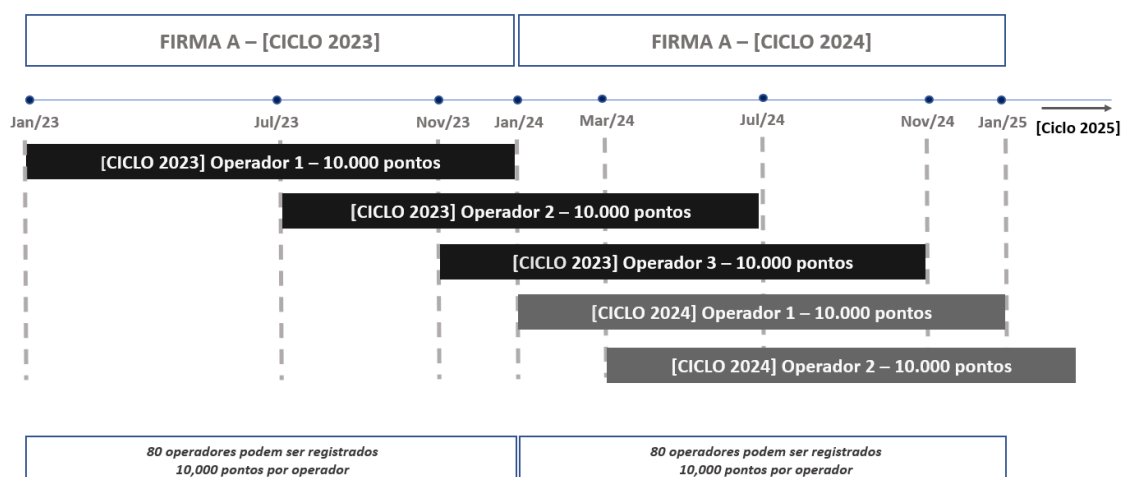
FIRMA A – [CICLO 2023]

FIRMA A – [CICLO 2024]

Jan/23 Jul/23 Nov/23 Jan/24 Mar/24 Jul/24 Nov/24 Jan/25 [Ciclo 2025]

[CICLO 2023] Operador 1 – 10.000 pontos

[CICLO 2023] Operador 2 – 10.000 pontos

[CICLO 2023] Operador 3 – 10.000 pontos

[CICLO 2024] Operador 1 – 10.000 pontos

[CICLO 2024] Operador 2 – 10.000 pontos

80 operadores podem ser registrados
10,000 pontos por operador

80 operadores podem ser registrados
10,000 pontos por operador